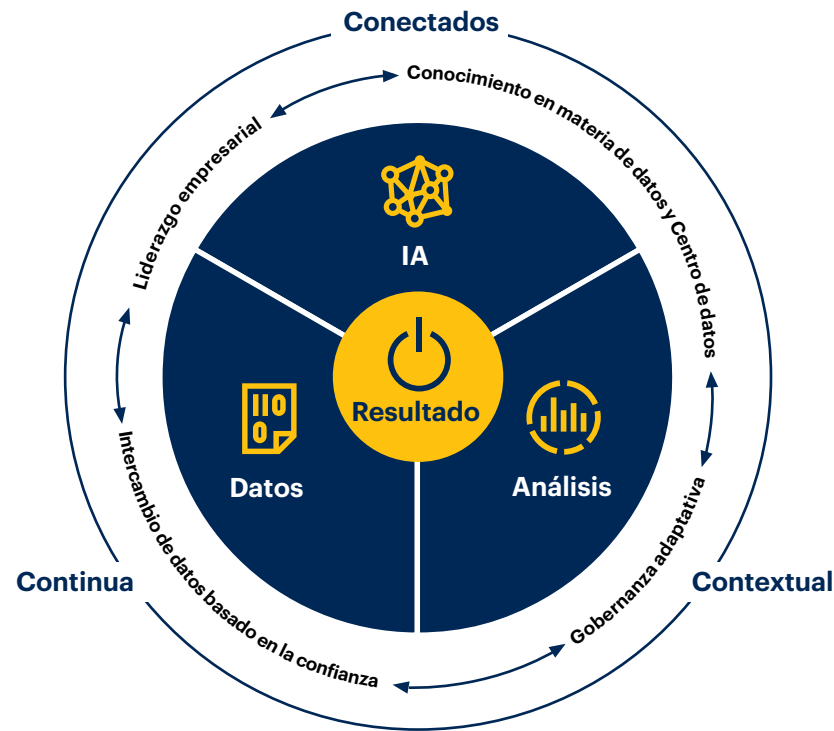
Conectados

Conocimiento en materia de datos y Centro de datos

Liderazgo empresarial

IA

110
0

Resultado

Datos

Análisis

Intercambio de datos basado en la confianza

Gobernanza adaptativa

Continua

Contextual